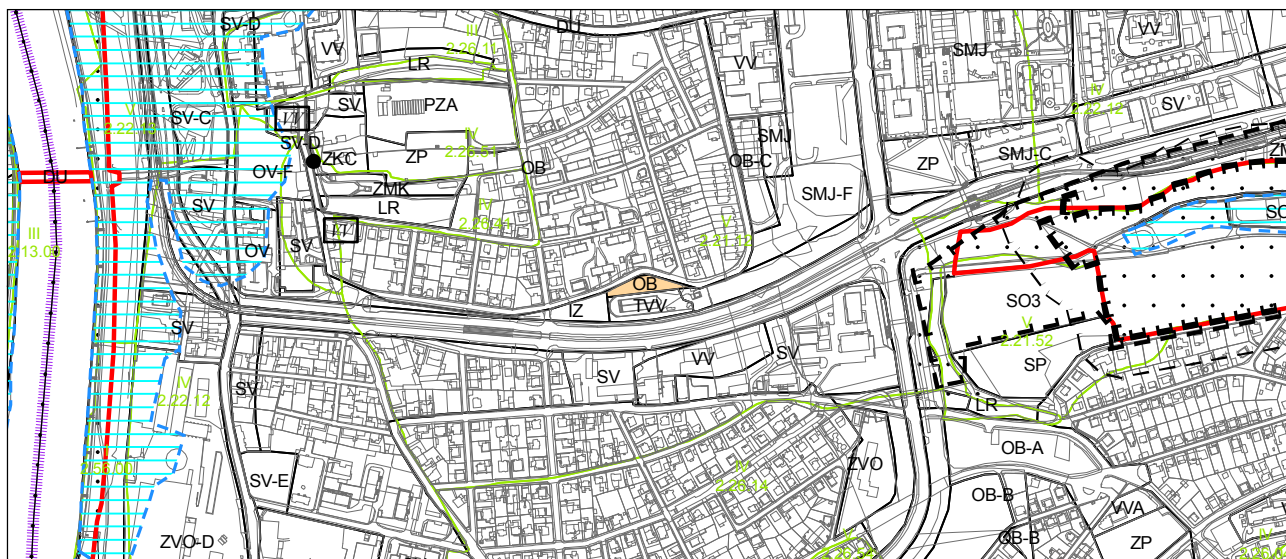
SV-D
DU
VV
III
2.26.11
LR
VV
SMJ
VV
IV
2.22.12
SV
IV
2.22.12
SV-C
SV
PZA
SV-D
IV
2.26.51
ZKC
ZP
SMJ
OB-C
ZP
SMJ-C
ZM
DU
OV-F
OB
SMJ-F
SV
ZMK
LR
IV
2.26.41
V
2.21.12
SO
III
2.13.09
OV
SV
OB
TVV
SO3
IZ
V
2.21.52
SV
VV
SV
SV
SP
IV
2.22.12
SV
LR
OB-A
2.56.00
IV
2.26.11
SV-E
ZVO
OB-B
VVA
ZVO-D
OB-B
ZP